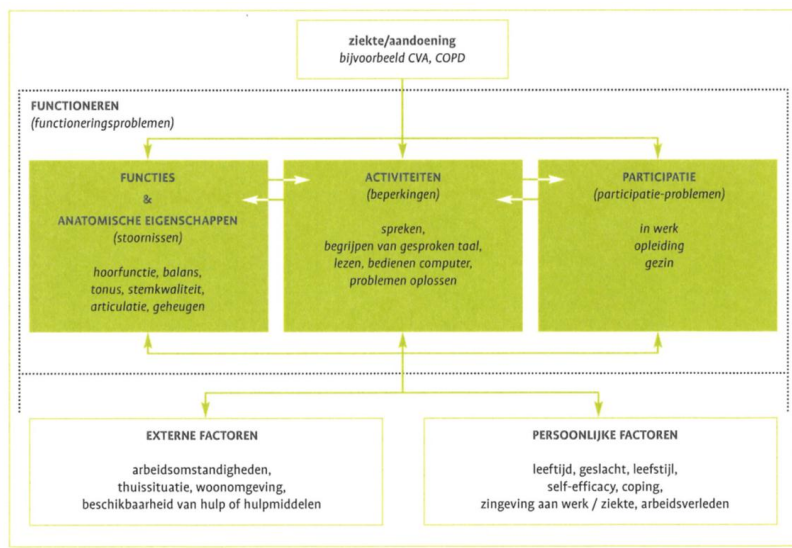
ziekte/aandoening
bijvoorbeeld CVA, COPD

FUNCTIONEREN
(functioneringsproblemen)

FUNCTIES
&
ANATOMISCHE EIGENSCHAPPEN
(stoornissen)

hoorfunctie, balans, tonus, stemkwaliteit, articulatie, geheugen

ACTIVITEITEN
(beperkingen)

spreken, begrijpen van gesproken taal, lezen, bedienen computer, problemen oplossen

PARTICIPATIE
(participatie-problemen)

in werk
opleiding
gezin

EXTERNE FACTOREN

arbeidsomstandigheden, thuissituatie, woonomgeving, beschikbaarheid van hulp of hulpmiddelen

PERSOONLIJKE FACTOREN

leeftijd, geslacht, leefstijl, self-efficacy, coping, zingeving aan werk / ziekte, arbeidsverleden